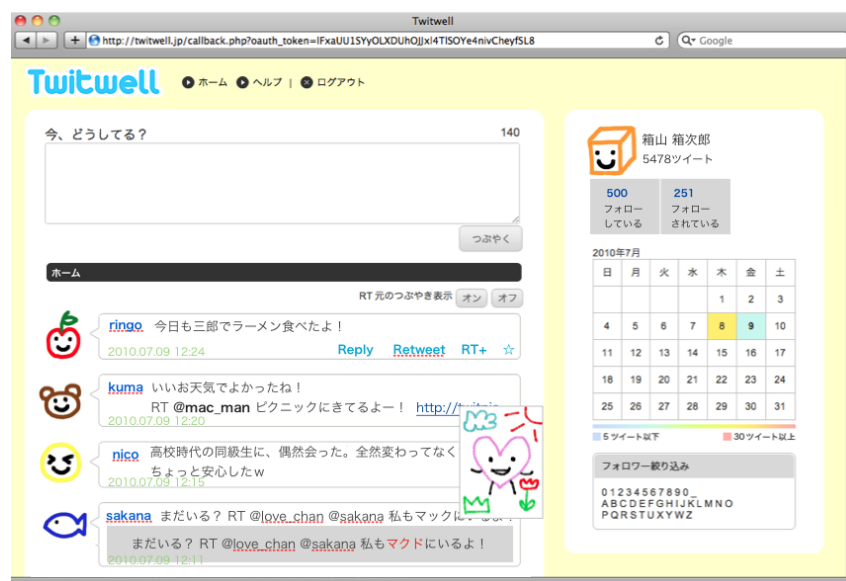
Twitwell

http://twitwell.jp/callback.php?oauth_token=lFxaUU1SYyOLXDUhOJJxl4TlSOYe4nivCheyfSL8

Q▾ Google

Twitwell

ホーム ヘルプ | ログアウト

今、どうしてる？ 140

つぶやく

ホーム

RT 元のつぶやき表示 オン オフ

ringo 今日も三郎でラーメン食べたよ！
2010.07.09 12:24 Reply Retweet RT+ ☆

kuma いいお天気でよかったね！
RT @mac_man ピクニックにきてるよー！ http://twitpic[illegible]
2010.07.09 12:20

nico 高校時代の同級生に、偶然会った。全然変わってなく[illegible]
ちょっと安心したw
2010.07.09 12:15

sakana まだいる？ RT @love_chan @sakana 私もマックに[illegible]
まだいる？ RT @love_chan @sakana 私もマクドにいるよ！
2010.07.09 12:11

箱山 箱次郎
5478ツイート

500
フォロー
している

251
フォロー
されている

2010年7月

| 日 | 月 | 火 | 水 | 木 | 金 | 土 |
|---|---|---|---|---|---|---|
| | | | | 1 | 2 | 3 |
| 4 | 5 | 6 | 7 | 8 | 9 | 10 |
| 11 | 12 | 13 | 14 | 15 | 16 | 17 |
| 18 | 19 | 20 | 21 | 22 | 23 | 24 |
| 25 | 26 | 27 | 28 | 29 | 30 | 31 |

5ツイート以下 30ツイート以上

フォロワー絞り込み

0 1 2 3 4 5 6 7 8 9 0 _
A B C D E F G H I J K L M N O
P Q R S T U X Y W Z